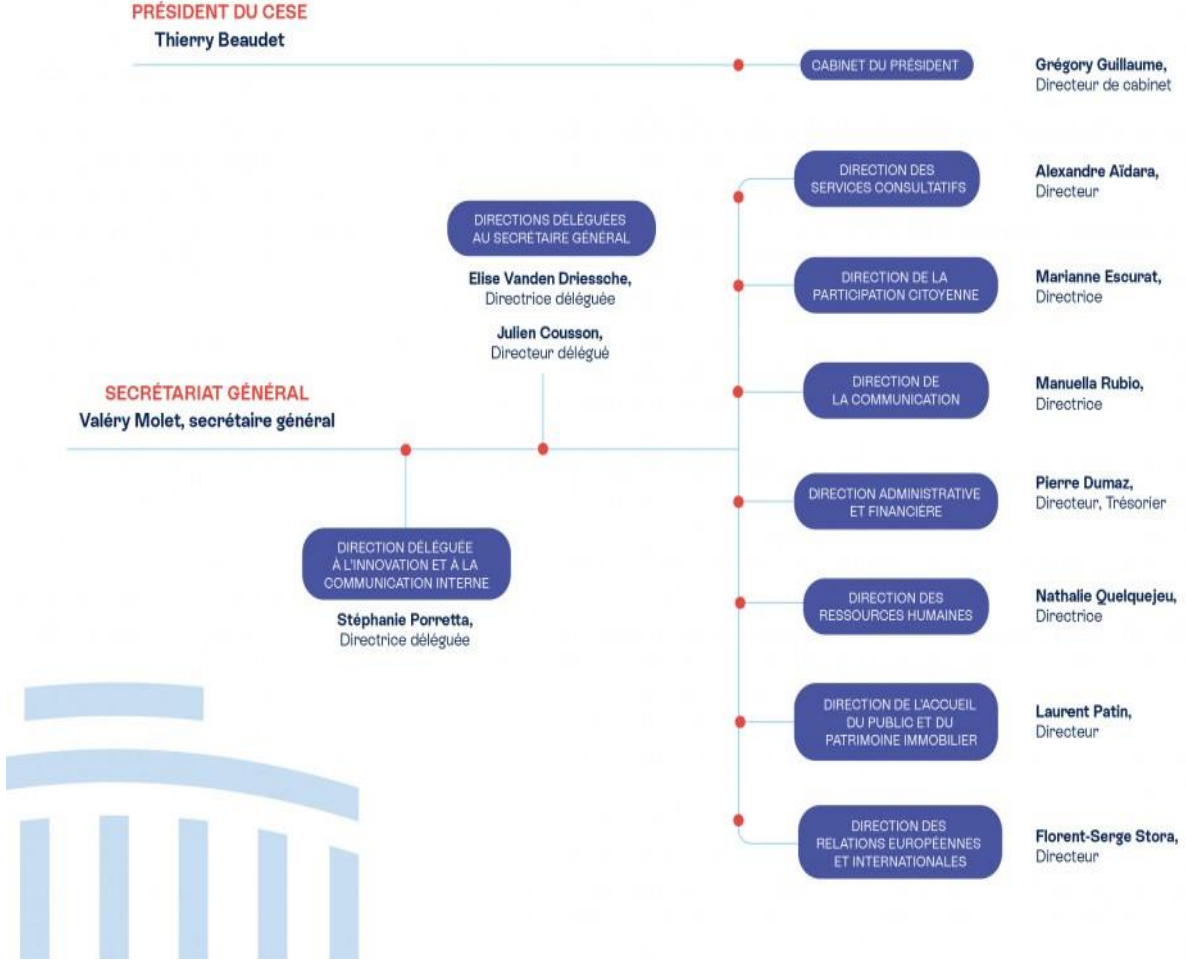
PRÉSIDENT DU CESE
Thierry Beaudet

CABINET DU PRÉSIDENT

Grégory Guillaume,
Directeur de cabinet

DIRECTIONS DÉLÉGUÉES AU SECRÉTAIRE GÉNÉRAL

Elise Vanden Driessche,
Directrice déléguée

Julien Cousson,
Directeur délégué

SECRÉTARIAT GÉNÉRAL
Valéry Molet, secrétaire général

DIRECTION DÉLÉGUÉE À L'INNOVATION ET À LA COMMUNICATION INTERNE

Stéphanie Porretta,
Directrice déléguée

DIRECTION DES SERVICES CONSULTATIFS

Alexandre Aïdara,
Directeur

DIRECTION DE LA PARTICIPATION CITOYENNE

Marianne Escurat,
Directrice

DIRECTION DE LA COMMUNICATION

Manuella Rubio,
Directrice

DIRECTION ADMINISTRATIVE ET FINANCIÈRE

Pierre Dumaz,
Directeur, Trésorier

DIRECTION DES RESSOURCES HUMAINES

Nathalie Quelquejeu,
Directrice

DIRECTION DE L'ACCUEIL DU PUBLIC ET DU PATRIMOINE IMMOBILIER

Laurent Patin,
Directeur

DIRECTION DES RELATIONS EUROPÉENNES ET INTERNATIONALES

Florent-Serge Stora,
Directeur